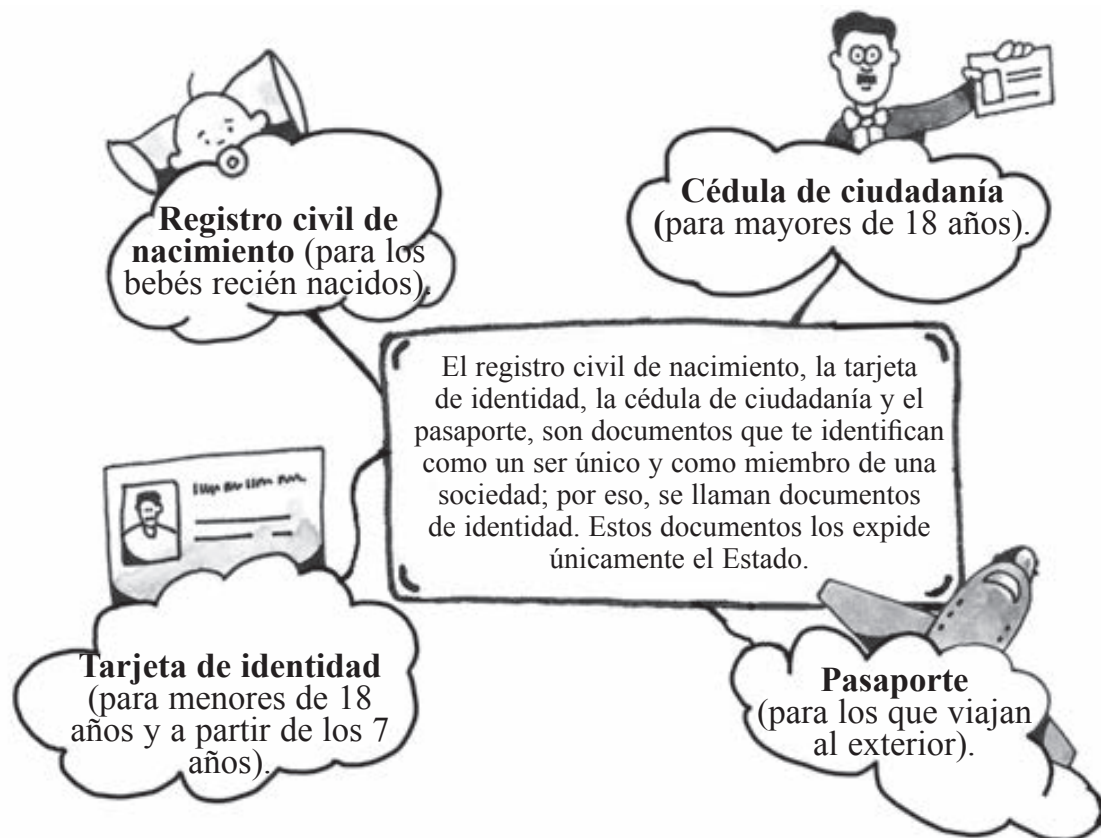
Registro civil de nacimiento (para los bebés recién nacidos).

Cédula de ciudadanía (para mayores de 18 años).

El registro civil de nacimiento, la tarjeta de identidad, la cédula de ciudadanía y el pasaporte, son documentos que te identifican como un ser único y como miembro de una sociedad; por eso, se llaman documentos de identidad. Estos documentos los expide únicamente el Estado.

Tarjeta de identidad (para menores de 18 años y a partir de los 7 años).

Pasaporte (para los que viajan al exterior).